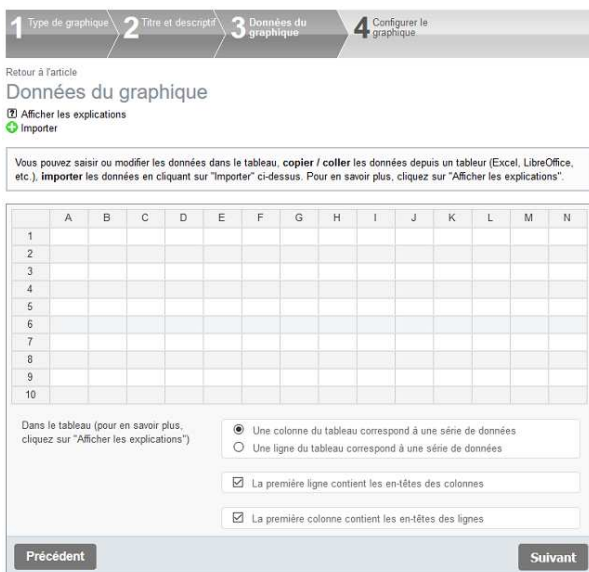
1 Type de graphique 2 Titre et descripti 3 Données du graphique 4 Configurer le graphique

Retour à l'article

Données du graphique

Afficher les explications
Importer

Vous pouvez saisir ou modifier les données dans le tableau, copier / coller les données depuis un tableur (Excel, LibreOffice, etc.), importer les données en cliquant sur "Importer" ci-dessus. Pour en savoir plus, cliquez sur "Afficher les explications".

| | A | B | C | D | E | F | G | H | I | J | K | L | M | N |
|---|---|---|---|---|---|---|---|---|---|---|---|---|---|---|
| 1 | | | | | | | | | | | | | | |
| 2 | | | | | | | | | | | | | | |
| 3 | | | | | | | | | | | | | | |
| 4 | | | | | | | | | | | | | | |
| 5 | | | | | | | | | | | | | | |
| 6 | | | | | | | | | | | | | | |
| 7 | | | | | | | | | | | | | | |
| 8 | | | | | | | | | | | | | | |
| 9 | | | | | | | | | | | | | | |
| 10 | | | | | | | | | | | | | | |

Dans le tableau (pour en savoir plus, cliquez sur "Afficher les explications")

Une colonne du tableau correspond à une série de données
Une ligne du tableau correspond à une série de données

La première ligne contient les en-têtes des colonnes

La première colonne contient les en-têtes des lignes

Précédent

Suivant